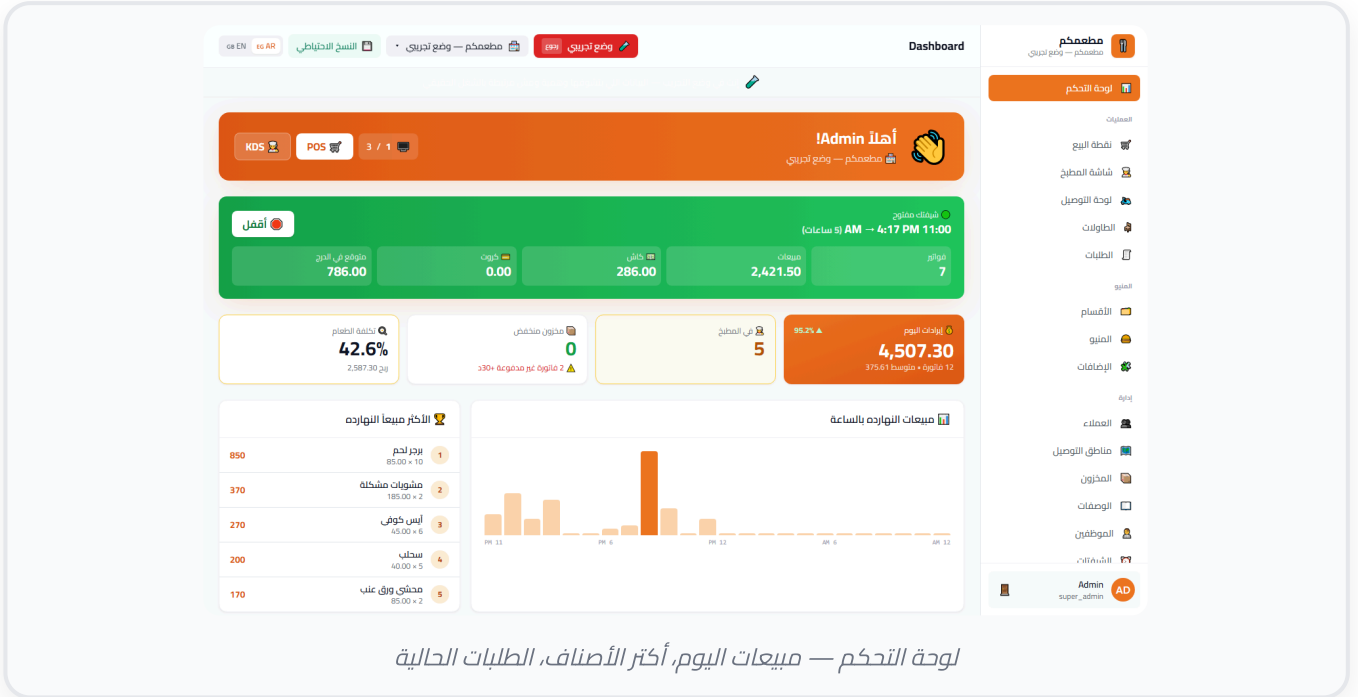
مطعمكم
مطعمكم — وضع تجريبي

لوحة التحكم

العمليات
نقطة البيع
شاشة المطبخ
لوحة التوصيل
الطاولات
الطلبات

المنيو
الأقسام
المنيو
الإضافات

إدارة
العملاء
مناطق التوصيل
المخزون
الوصفات
الموظفين
الشيفتات

Admin
super_admin
AD

Dashboard
وضع تجريبي
مطعمكم — وضع تجريبي
النسخ الاحتياطي
EN AR

أهلاً Admin!
مطعمكم — وضع تجريبي
KDS
POS
3 / 1

شيفتك مفتوح
11:00 AM → 4:17 PM (5 ساعات)
أقفل

| متوقع في الدرج | كروت | كاش | مبيعات | فواتير |
|---|---|---|---|---|
| 786.00 | 0.00 | 286.00 | 2,421.50 | 7 |

تكلفة الطعام
42.6%
ربح 2,587.30

مخزون منخفض
0
2 فاتورة غير مدفوعة +30د

في المطبخ
5

إيرادات اليوم
95.2%
4,507.30
12 فاتورة • متوسط 375.61

الأكثر مبيعاً النهارده
| 1 | برجر لحم | 10 × 85.00 | 850 |
|---|---|---|---|
| 2 | مشويات مشكلة | 2 × 185.00 | 370 |
| 3 | آيس كوفي | 6 × 45.00 | 270 |
| 4 | سحلب | 5 × 40.00 | 200 |
| 5 | محشي ورق عنب | 2 × 85.00 | 170 |

مبيعات النهارده بالساعة
PM 11
PM 6
PM 12
AM 6
AM 12

لوحة التحكم — مبيعات اليوم، أكثر الأصناف، الطلبات الحالية